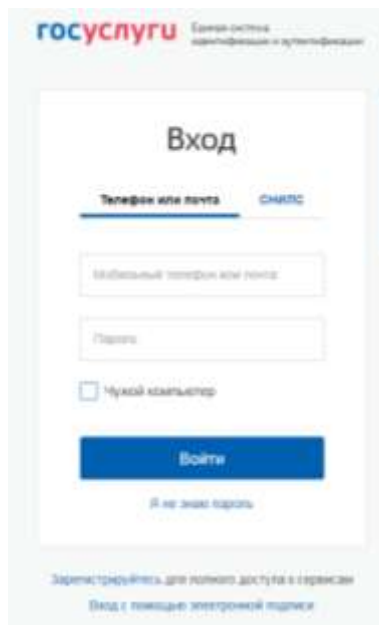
госуслуги Единая система идентификации и аутентификации

Вход

Телефон или почта СНИЛС

Мобильный телефон или почта

Пароль

Чужой компьютер

Войти

Я не знаю пароль

Зарегистрируйтесь для полного доступа к сервисам

Вход с помощью электронной подписи